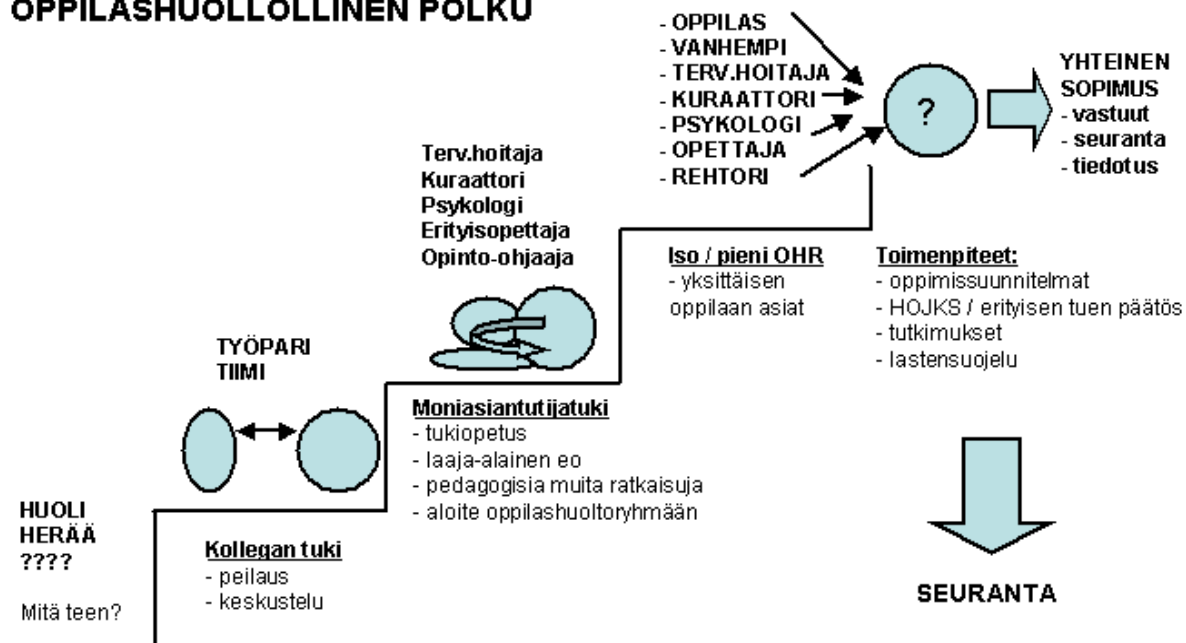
OPPILASHUOLLOLLINEN POLKU

- OPPILAS
- VANHEMPI
- TERV.HOITAJA
- KURAATTORI
- PSYKOLOGI
- OPETTAJA
- REHTORI

?

YHTEINEN SOPIMUS
- vastuut
- seuranta
- tiedotus

Terv.hoitaja
Kuraattori
Psykologi
Erityisopettaja
Opinto-ohjaaja

Iso / pieni OHR
- yksittäisen oppilaan asiat

Toimenpiteet:
- oppimissuunnitelmat
- HOJKS / erityisen tuen päätös
- tutkimukset
- lastensuojelu

TYÖPARI
TIIMI

Moniasiantutijatuki
- tukiopetus
- laaja-alainen eo
- pedagogisia muita ratkaisuja
- aloite oppilashuoltoryhmään

HUOLI
HERÄÄ
????

Mitä teen?

Kollegan tuki
- peilaus
- keskustelu

SEURANTA